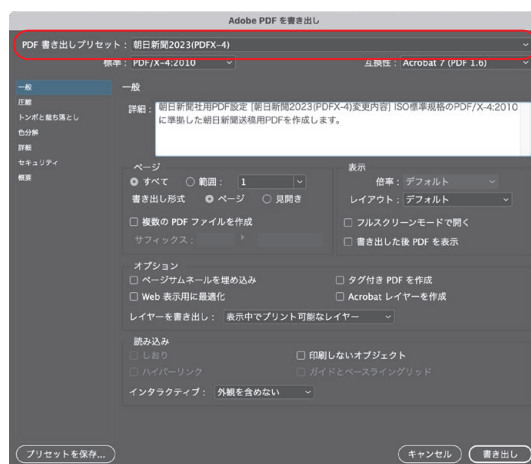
Adobe PDF を書き出し

PDF 書き出しプリセット： 朝日新聞2023(PDFX−4)

標準： PDF/X-4:2010

互換性： Acrobat 7 (PDF 1.6)

一般
圧縮
トンボと裁ち落とし
色分解
詳細
セキュリティ
概要

一般

詳細： 朝日新聞社用PDF設定 [朝日新聞2023(PDFX-4)変更内容] ISO標準規格のPDF/X-4:2010に準拠した朝日新聞送稿用PDFを作成します。

ページ
すべて
範囲： 1
書き出し形式 ページ 見開き
複数の PDF ファイルを作成
サフィックス：

表示
倍率： デフォルト
レイアウト： デフォルト
フルスクリーンモードで開く
書き出した後 PDF を表示

オプション
ページサムネールを埋め込み
タグ付き PDF を作成
Web 表示用に最適化
Acrobat レイヤーを作成
レイヤーを書き出し： 表示中でプリント可能なレイヤー

読み込み
しおり
印刷しないオブジェクト
ハイパーリンク
ガイドとベースライングリッド
インタラクティブ： 外観を含めない

プリセットを保存...
キャンセル
書き出し